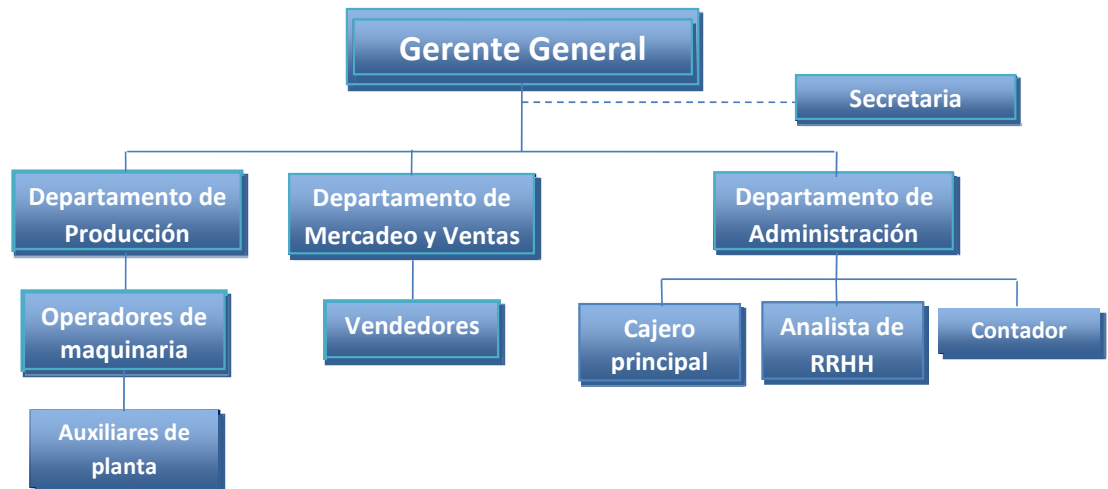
Gerente General

Secretaria

Departamento de Producción

Departamento de Mercadeo y Ventas

Departamento de Administración

Operadores de maquinaria

Vendedores

Cajero principal

Analista de RRHH

Contador

Auxiliares de planta